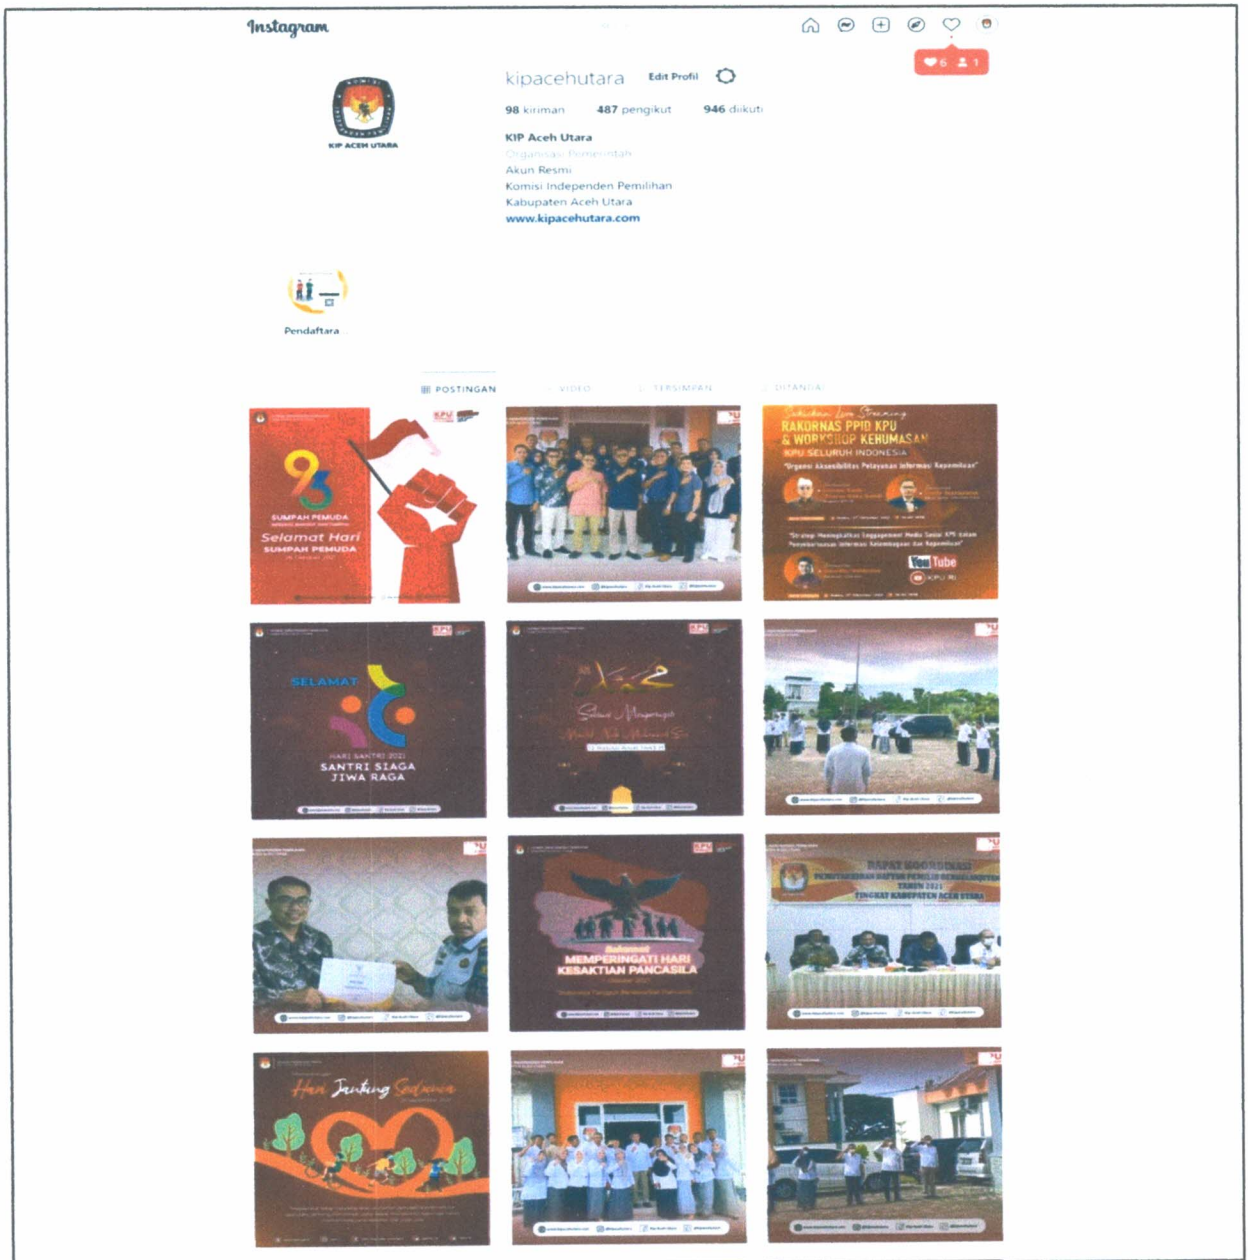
Instagram

6 1

KIP ACEH UTARA

kipacehutara Edit Profil

98 kiriman 487 pengikut 946 diikuti

KIP Aceh Utara
Organisasi Pemerintah
Akun Resmi
Komisi Independen Pemilihan
Kabupaten Aceh Utara
www.kipacehutara.com

Pendaftara

POSTINGAN VIDEO TERSIMPAN DITANDAI

93
SUMPAH PEMUDA
Selamat Hari
SUMPAH PEMUDA

Saksikan Live Streaming
RAKORNAS PPID KPU & WORKSHOP KEHUMASAN
KPU SELURUH INDONESIA
YouTube
KPU RI

SELAMAT
HARI SANTRI 2021
SANTRI SIAGA JIWA RAGA

Selamat Memperingati
Maulid Nabi Muhammad Saw

Selamat
MEMPERINGATI HARI KESAKTIAN PANCASILA

RAPAT KOORDINASI
TAHUN 2021
TINGKAT KABUPATEN ACEH UTARA

Hari Jantung Sedunia